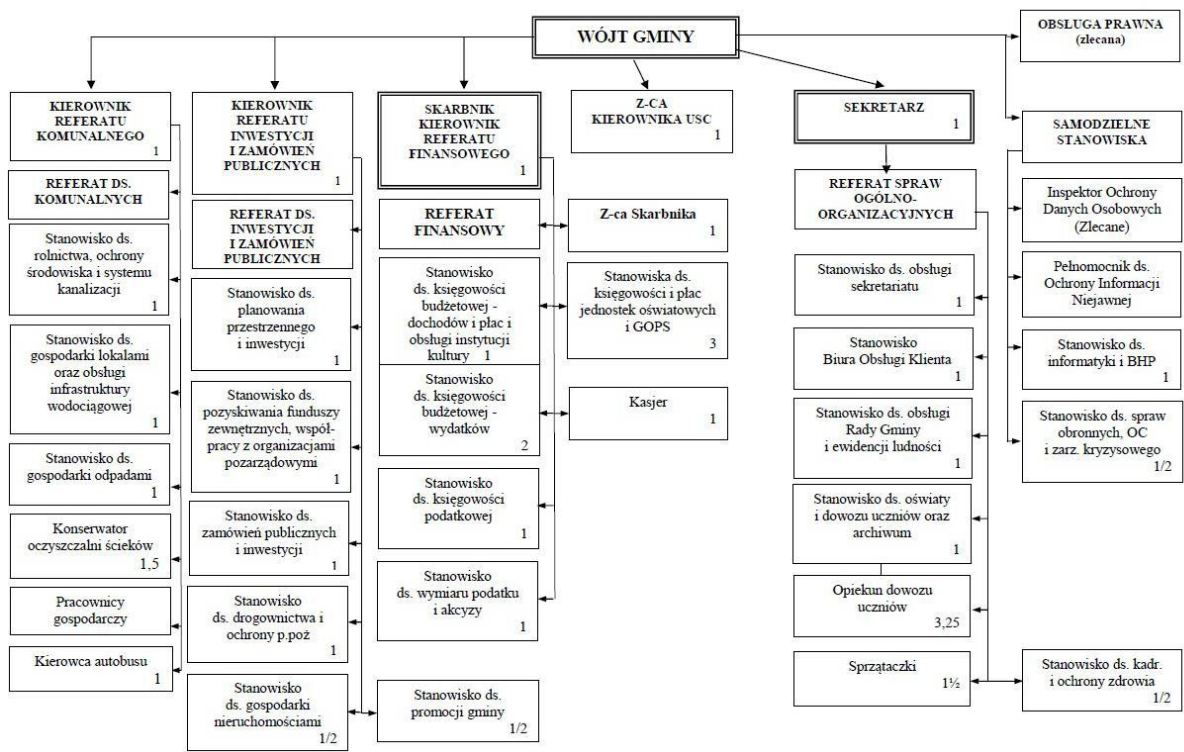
WÓJT GMINY

OBSŁUGA PRAWNA (zlecana)

KIEROWNIK REFERATU KOMUNALNEGO 1

REFERAT DS. KOMUNALNYCH

Stanowisko ds. rolnictwa, ochrony środowiska i systemu kanalizacji 1

Stanowisko ds. gospodarki lokalami oraz obsługi infrastruktury wodociągowej 1

Stanowisko ds. gospodarki odpadami 1

Konserwator oczyszczalni ścieków 1,5

Pracownicy gospodarczy

Kierowca autobusu 1

KIEROWNIK REFERATU INWESTYCJI I ZAMÓWIEŃ PUBLICZNYCH 1

REFERAT DS. INWESTYCJI I ZAMÓWIEŃ PUBLICZNYCH

Stanowisko ds. planowania przestrzennego i inwestycji 1

Stanowisko ds. pozyskiwania funduszy zewnętrznych, współpracy z organizacjami pozarządowymi 1

Stanowisko ds. zamówień publicznych i inwestycji 1

Stanowisko ds. drogownictwa i ochrony p.poż 1

Stanowisko ds. gospodarki nieruchomościami 1/2

Stanowisko ds. promocji gminy 1/2

SKARBNIK KIEROWNIK REFERATU FINANSOWEGO 1

REFERAT FINANSOWY

Stanowisko ds. księgowości budżetowej - dochodów i płac i obsługi instytucji kultury 1

Stanowisko ds. księgowości budżetowej - wydatków 2

Stanowisko ds. księgowości podatkowej 1

Stanowisko ds. wymiaru podatku i akcyzy 1

Z-CA KIEROWNIKA USC 1

Z-ca Skarbnika 1

Stanowiska ds. księgowości i płac jednostek oświatowych i GOPS 3

Kasjer 1

SEKRETARZ 1

REFERAT SPRAW OGÓLNO-ORGANIZACYJNYCH

Stanowisko ds. obsługi sekretariatu 1

Stanowisko Biura Obsługi Klienta 1

Stanowisko ds. obsługi Rady Gminy i ewidencji ludności 1

Stanowisko ds. oświaty i dowozu uczniów oraz archiwum 1

Opiekun dowozu uczniów 3,25

Sprzątaczki 1½

Stanowisko ds. kadr. i ochrony zdrowia 1/2

SAMODZIELNE STANOWISKA

Inspektor Ochrony Danych Osobowych (Zlecane)

Pełnomocnik ds. Ochrony Informacji Niejawnej

Stanowisko ds. informatyki i BHP 1

Stanowisko ds. spraw obronnych, OC i zarz. kryzysowego 1/2